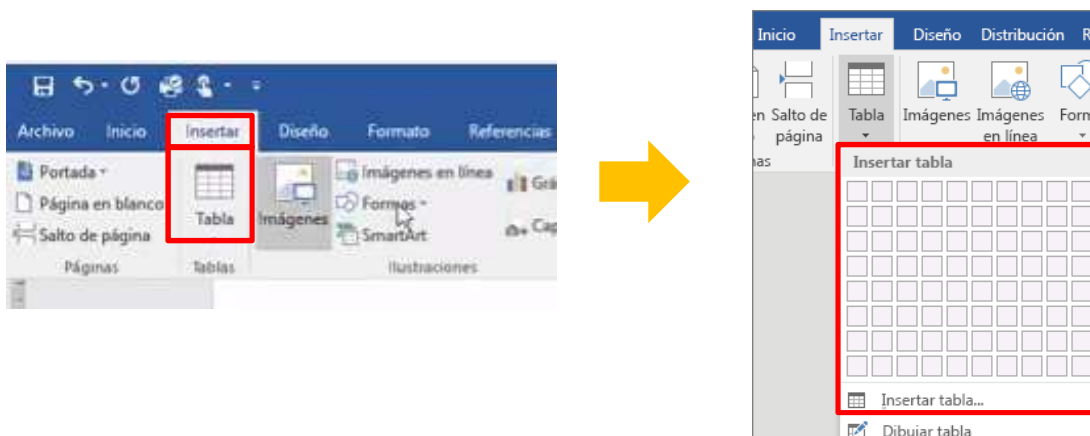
Archivo Inicio Insertar Diseño Formato Referencias

Portada

Página en blanco

Salto de página

Páginas

Tabla

Tablas

Imágenes

Imágenes en línea

Formas

SmartArt

Ilustraciones

Grá

Cap

Inicio Insertar Diseño Distribución R

en Salto de página

Tabla

Imágenes

Imágenes en línea

Form

as

Insertar tabla

Insertar tabla...

Dibujar tabla